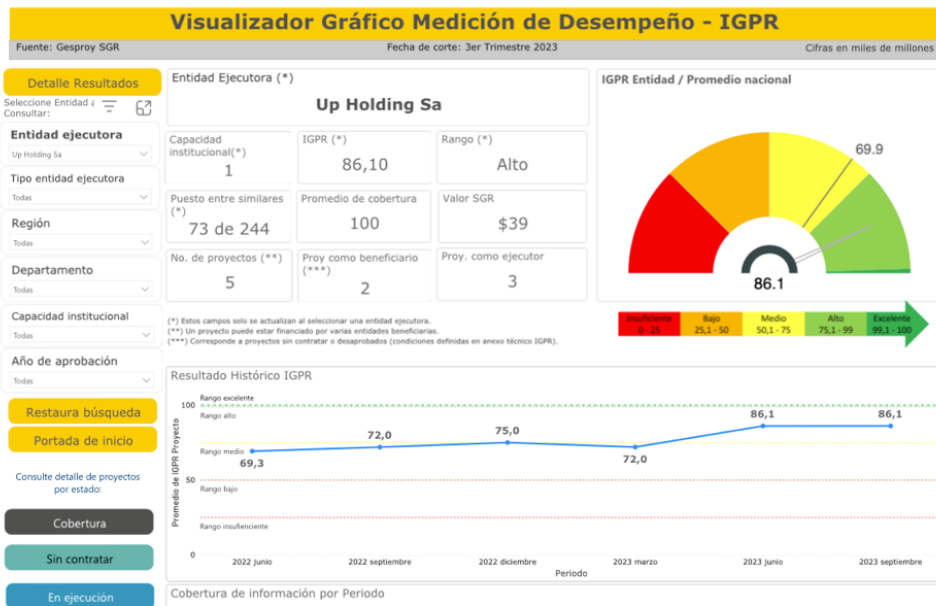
Visualizador Gráfico Medición de Desempeño - IGPR

Fuente: Gesproy SGR

Fecha de corte: 3er Trimestre 2023

Cifras en miles de millones

Detalle Resultados

Seleccione Entidad a Consultar:

Entidad ejecutora

Up Holding Sa

Tipo entidad ejecutora

Todas

Región

Todas

Departamento

Todas

Capacidad institucional

Todas

Año de aprobación

Todas

Restaura búsqueda

Portada de inicio

Consulte detalle de proyectos por estado:

Cobertura

Sin contratar

En ejecución

Entidad Ejecutora (*)

Up Holding Sa

| Capacidad institucional(*) 1 | IGPR (*) 86,10 | Rango (*) Alto |
|---|---|---|
| Puesto entre similares (*) 73 de 244 | Promedio de cobertura 100 | Valor SGR $39 |
| No. de proyectos (**) 5 | Proy como beneficiario (***) 2 | Proy. como ejecutor 3 |

(*) Estos campos solo se actualizan al seleccionar una entidad ejecutora.
(**) Un proyecto puede estar financiado por varias entidades beneficiarias.
(***) Corresponde a proyectos sin contratar o desaprobados (condiciones definidas en anexo técnico IGPR).

IGPR Entidad / Promedio nacional

69.9

86.1

| Insuficiente 0 - 25 | Bajo 25,1 - 50 | Medio 50,1 - 75 | Alto 75,1 - 99 | Excelente 99,1 - 100 |
|---|---|---|---|---|

Resultado Histórico IGPR

Promedio de IGPR Proyecto

100
50
0

Rango excelente
Rango alto
Rango medio
Rango bajo
Rango insuficiente

69,3
72,0
75,0
72,0
86,1
86,1

2022 junio
2022 septiembre
2022 diciembre
2023 marzo
2023 junio
2023 septiembre

Periodo

Cobertura de información por Periodo